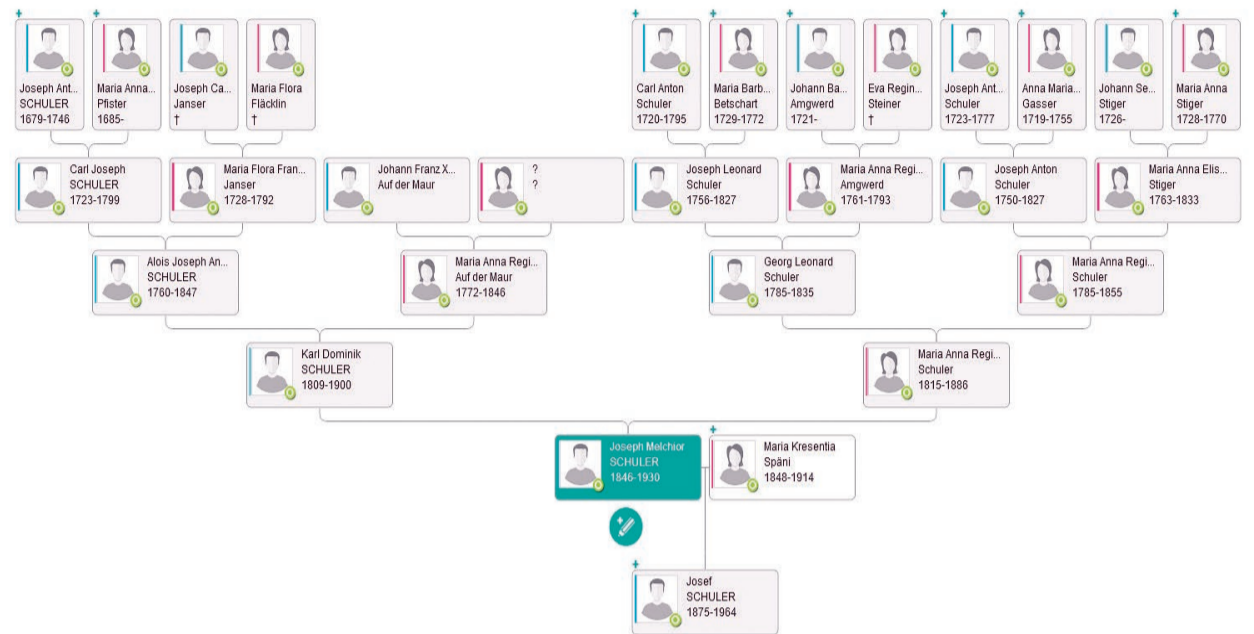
Joseph Ant... SCHULER 1679-1746

Maria Anna... Pfister 1685-

Joseph Ca... Janser †

Maria Flora Fläcklin †

Carl Anton Schuler 1720-1795

Maria Barb... Betschart 1729-1772

Johann Ba... Amgwerd 1721-

Eva Regin... Steiner †

Joseph Ant... Schuler 1723-1777

Anna Maria... Gasser 1719-1755

Johann Se... Stiger 1726-

Maria Anna Stiger 1728-1770

Carl Joseph SCHULER 1723-1799

Maria Flora Fran... Janser 1728-1792

Johann Franz X... Auf der Maur

? ?

Joseph Leonard Schuler 1756-1827

Maria Anna Regi... Amgwerd 1761-1793

Joseph Anton Schuler 1750-1827

Maria Anna Elis... Stiger 1763-1833

Alois Joseph An... SCHULER 1760-1847

Maria Anna Regi... Auf der Maur 1772-1846

Georg Leonard Schuler 1785-1835

Maria Anna Regi... Schuler 1785-1855

Karl Dominik SCHULER 1809-1900

Maria Anna Regi... Schuler 1815-1886

Joseph Melchior SCHULER 1846-1930

Maria Kresentia Späni 1848-1914

Josef SCHULER 1875-1964